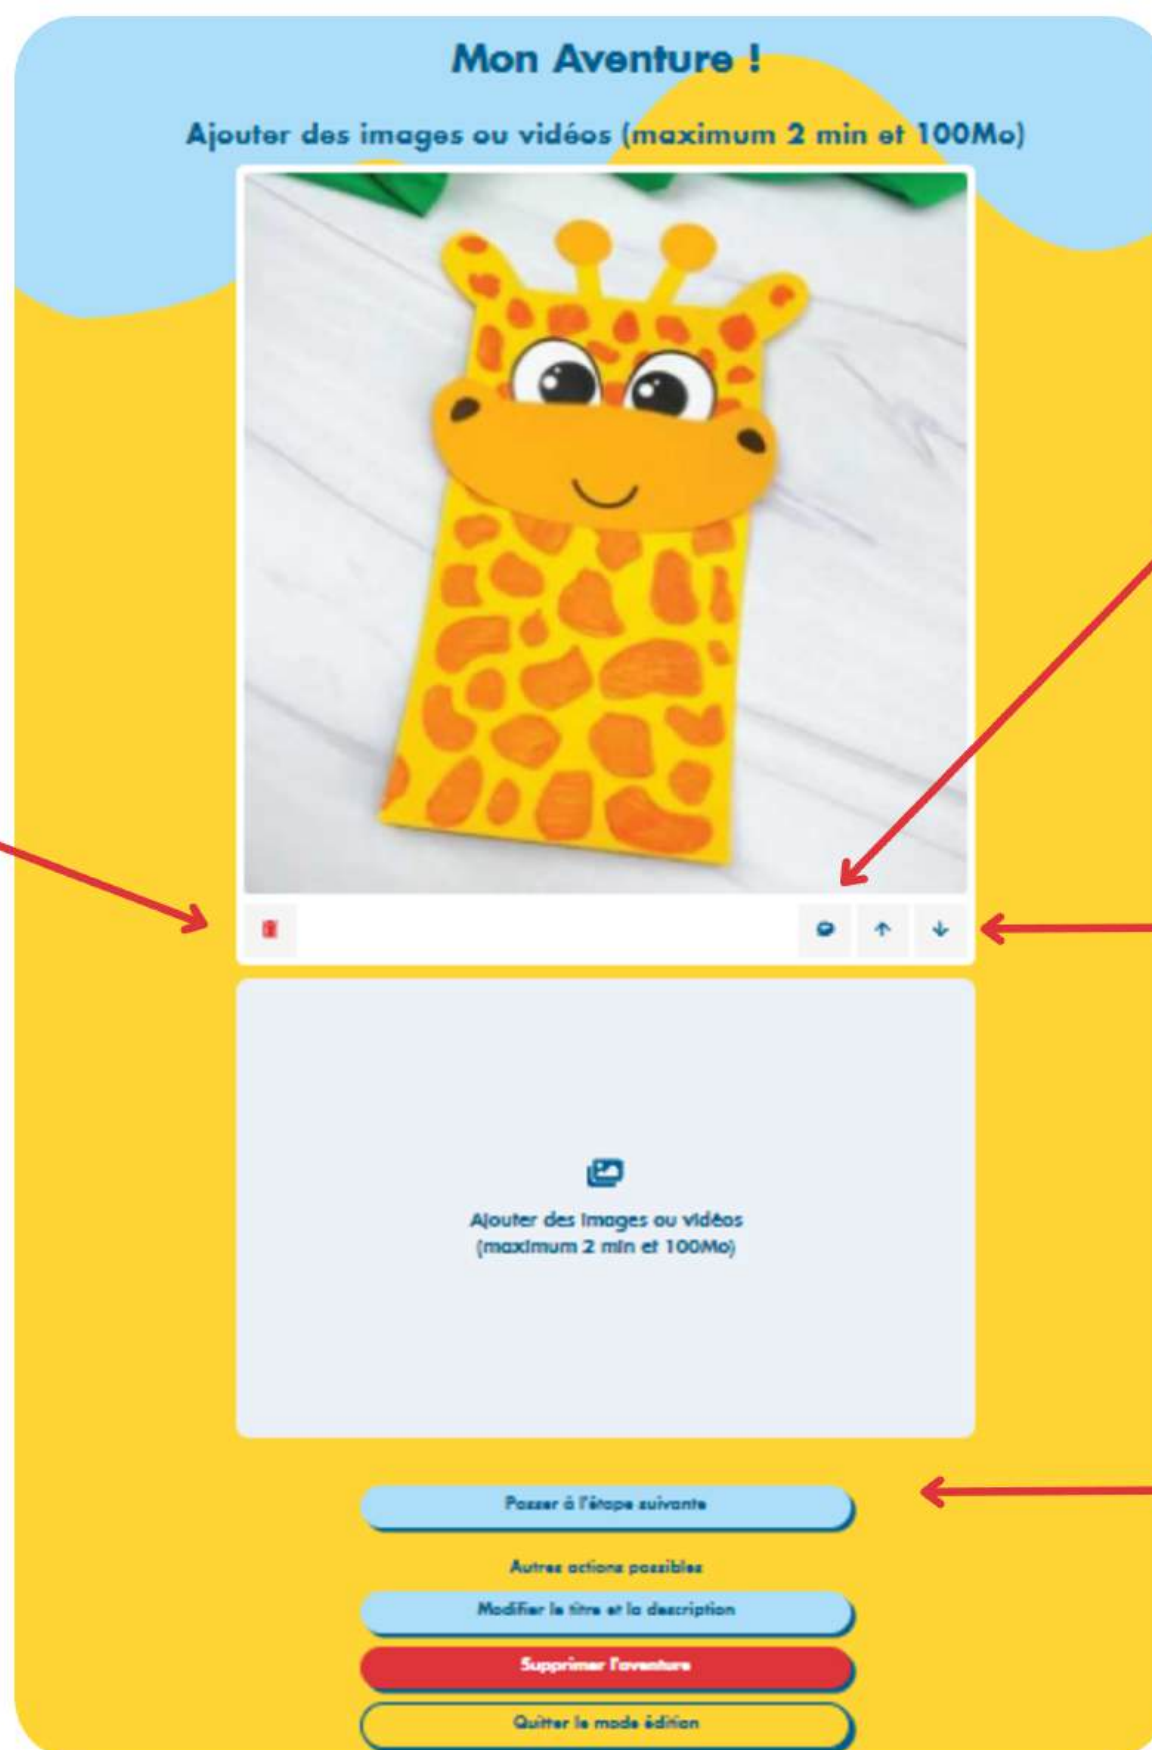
Mon Aventure !

Ajouter des images ou vidéos (maximum 2 min et 100Mo)

Ajouter des images ou vidéos (maximum 2 min et 100Mo)

Passer à l'étape suivante

Autres actions possibles

Modifier le titre et la description

Supprimer l'aventure

Quitter le mode édition